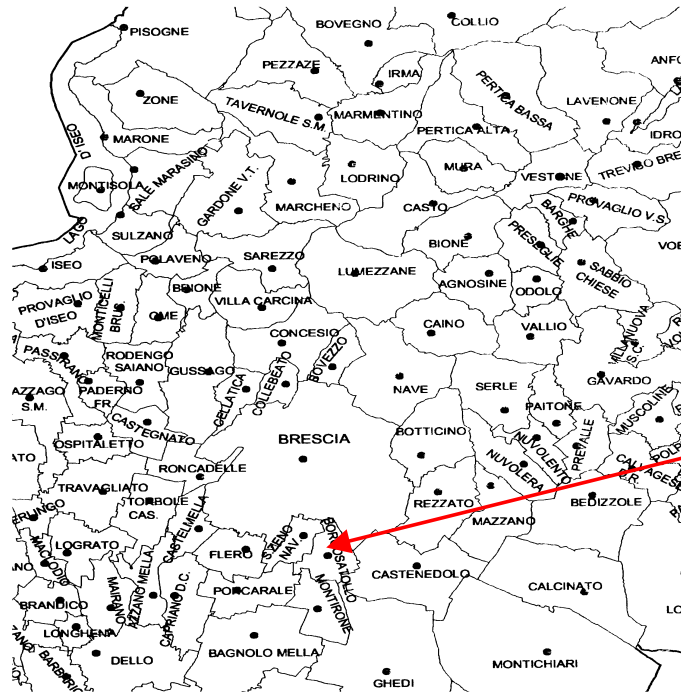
PISOGNE
BOVEGNO
COLLIO
ANFO
PEZZAZE
IRMA
ZONE
TAVERNOLE S.M.
MARMENTINO
PERTICA BASSA
LAVENONE
LAGO D'ISEO
MARONE
PERTICA ALTA
IDRO
SALE MARASINO
LODRINO
MURA
VESTONE
TREVISO BRE
MONTISOLA
GARDONE V.T.
MARCHENO
CASTO
PROVAGLIO V.S.
BARGHE
SULZANO
BIONE
PRESEGLIE
VO
ISEO
POLAVENO
SAREZZO
LUMEZZANE
AGNOSINE
SABBIO CHIESE
PROVAGLIO D'ISEO
MONTICELLI BRUS.
BRIONE
ODOLO
OME
VILLA CARCINA
CAINO
VALLIO
PASSIRANO
RODENGO SAIANO
CONCESIO
VILLANUOVA S.C.
GUSSAGO
BOVEZZO
NAVE
AZZAGO S.M.
PADERNO FR.
CELLATICA
COLLEBEATO
SERLE
GAVARDO
CASTEGNATO
PAITONE
MUSCOLINE
OSPITALETTO
BRESCIA
BOTTICINO
NUVOLENTO
PREVALLE
ROVATO
RONCADELLE
NUVOLERA
CALVAGESE
TRAVAGLIATO
REZZATO
BEDIZZOLE
TORBOLE CAS.
ERLUNGO
CASTELMELLA
MAZZANO
LOGRATO
FLERO
S. ZENO NAV.
BORGOSATOLLO
MACLODIO
CASTENEDOLO
AZZANO MELLA
MAIRANO
BRANDICO
CAPRIANO D.C.
PONCARALE
MONTIRONE
CALCINATO
LO
LONGHENA
BARBARIGA
DELLO
BAGNOLO MELLA
MONTICHIARI
GHEDI